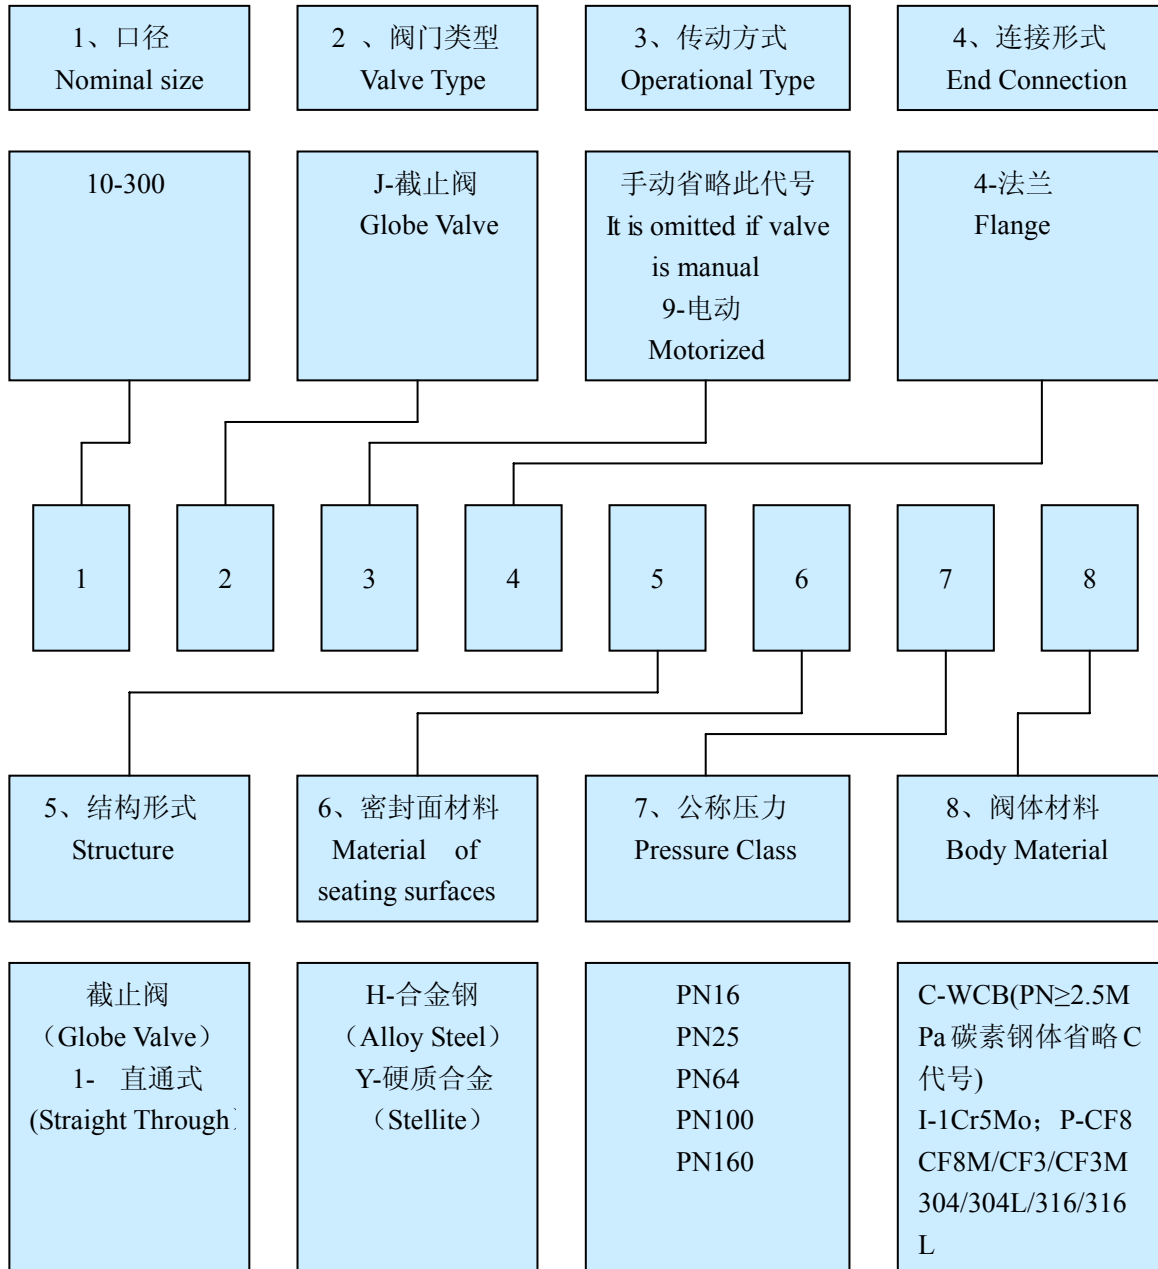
1、口径
Nominal size

2 、阀门类型
Valve Type

3、传动方式
Operational Type

4、连接形式
End Connection

10-300

J-截止阀
Globe Valve

手动省略此代号
It is omitted if valve is manual
9-电动
Motorized

4-法兰
Flange

1

2

3

4

5

6

7

8

5、结构形式
Structure

6、密封面材料
Material of seating surfaces

7、公称压力
Pressure Class

8、阀体材料
Body Material

截止阀
（Globe Valve）
1- 直通式
(Straight Through

H-合金钢
（Alloy Steel）
Y-硬质合金
（Stellite）

PN16
PN25
PN64
PN100
PN160

C-WCB(PN≥2.5MPa 碳素钢体省略 C 代号)
I-1Cr5Mo；P-CF8
CF8M/CF3/CF3M
304/304L/316/316L